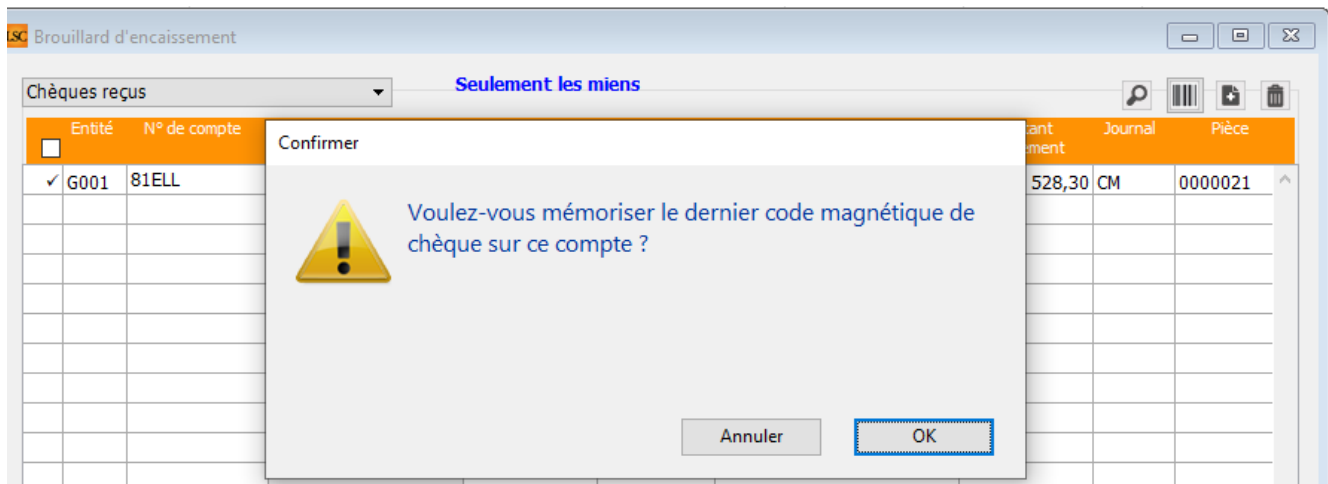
LSC Brouillard d'encaissement

Chèques reçus

Seulement les miens

| | Entité | N° de compte | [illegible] tant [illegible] ement | Journal | Pièce |
|---|---|---|---|---|---|
| ✓ | G001 | 81ELL | 528,30 | CM | 0000021 |

Confirmer

Voulez-vous mémoriser le dernier code magnétique de chèque sur ce compte ?

Annuler

OK